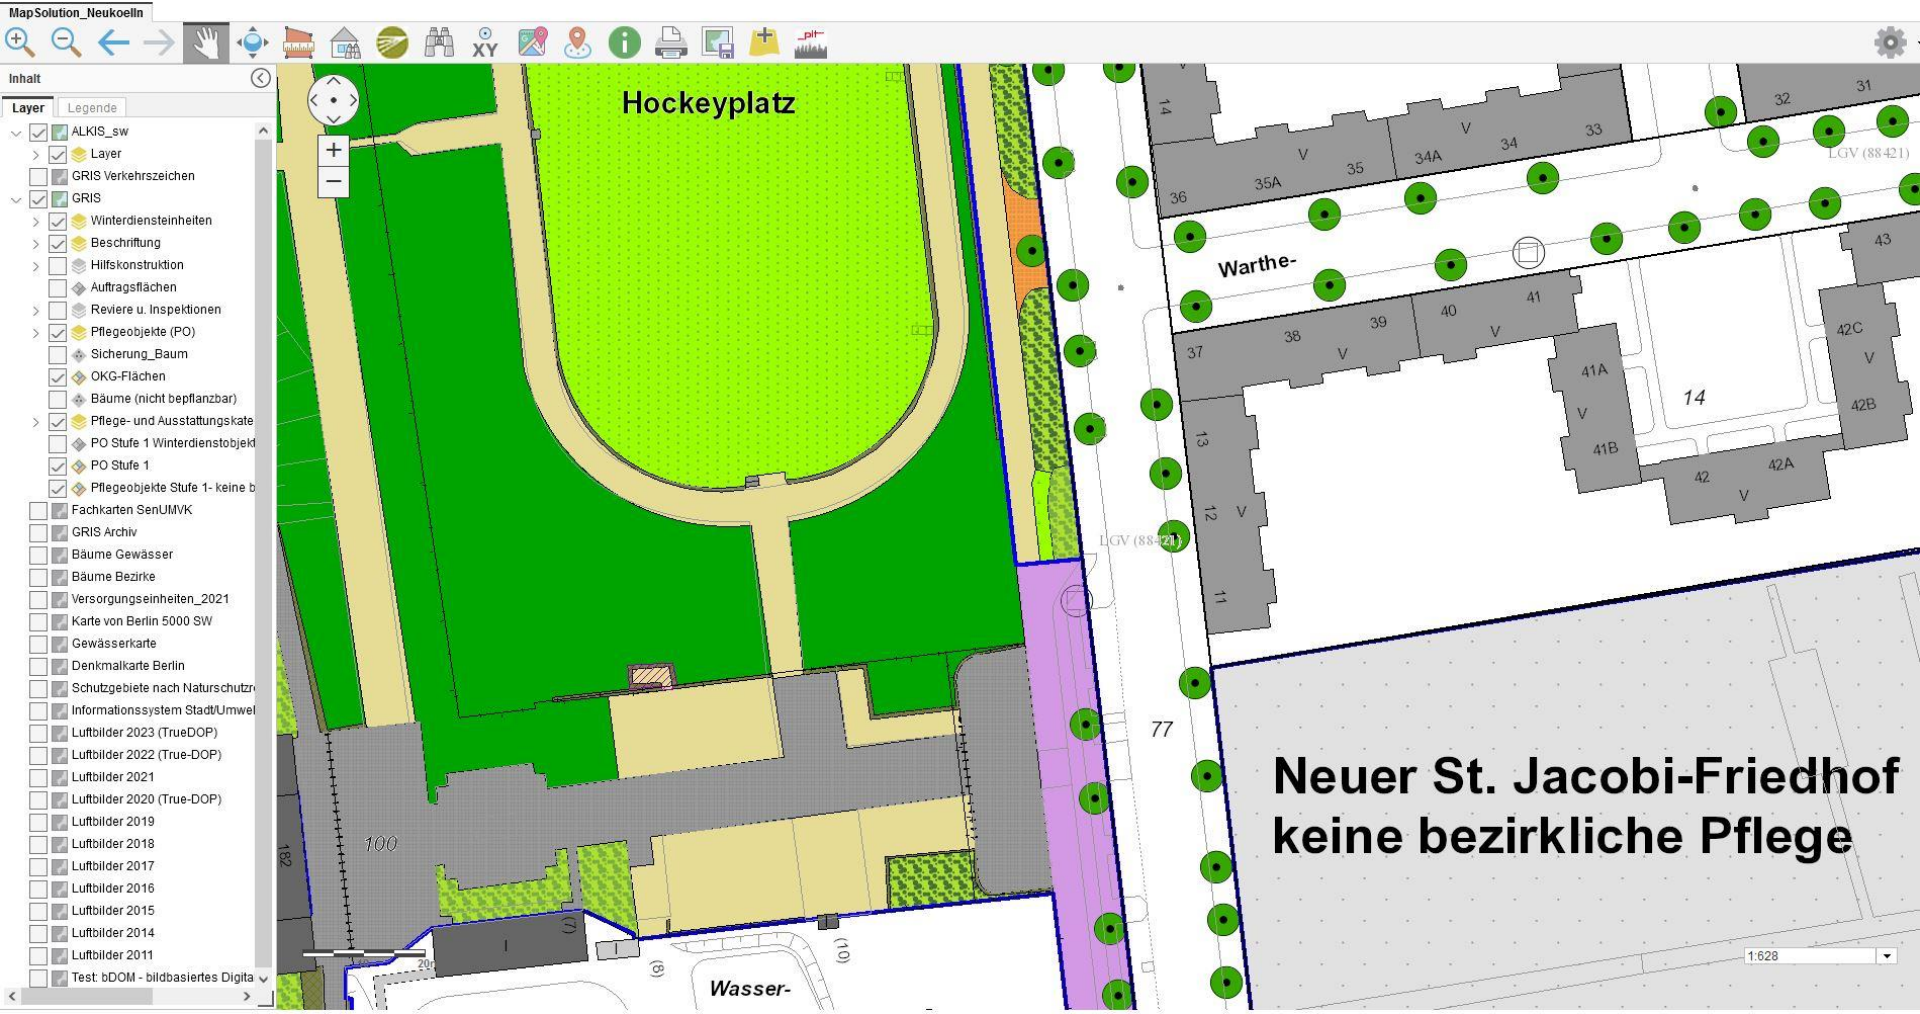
MapSolution_Neukoelln

XY

Inhalt

Layer Legende

ALKIS_sw
Layer
GRIS Verkehrszeichen
GRIS
Winterdiensteinheiten
Beschriftung
Hilfskonstruktion
Auftragsflächen
Reviere u. Inspektionen
Pflegeobjekte (PO)
Sicherung_Baum
OKG-Flächen
Bäume (nicht bepflanzbar)
Pflege- und Ausstattungskate
PO Stufe 1 Winterdienstobjekt
PO Stufe 1
Pflegeobjekte Stufe 1- keine b
Fachkarten SenUMVK
GRIS Archiv
Bäume Gewässer
Bäume Bezirke
Versorgungseinheiten_2021
Karte von Berlin 5000 SW
Gewässerkarte
Denkmalkarte Berlin
Schutzgebiete nach Naturschutzr
Informationssystem Stadt/Umwel
Luftbilder 2023 (TrueDOP)
Luftbilder 2022 (True-DOP)
Luftbilder 2021
Luftbilder 2020 (True-DOP)
Luftbilder 2019
Luftbilder 2018
Luftbilder 2017
Luftbilder 2016
Luftbilder 2015
Luftbilder 2014
Luftbilder 2011
Test: bDOM - bildbasiertes Digita

Hockeyplatz

14 32 31 V 34 33 34A V 35 35A 36 LGV (88421)

Warthe-

43 41 40 39 38 V V 37 42C V 41A 14 V 42B 13 41B 42 42A V 12 V LGV (88421) 11

77 100 182 (8) (10) Wasser- 20m

Neuer St. Jacobi-Friedhof
keine bezirkliche Pflege

1:628